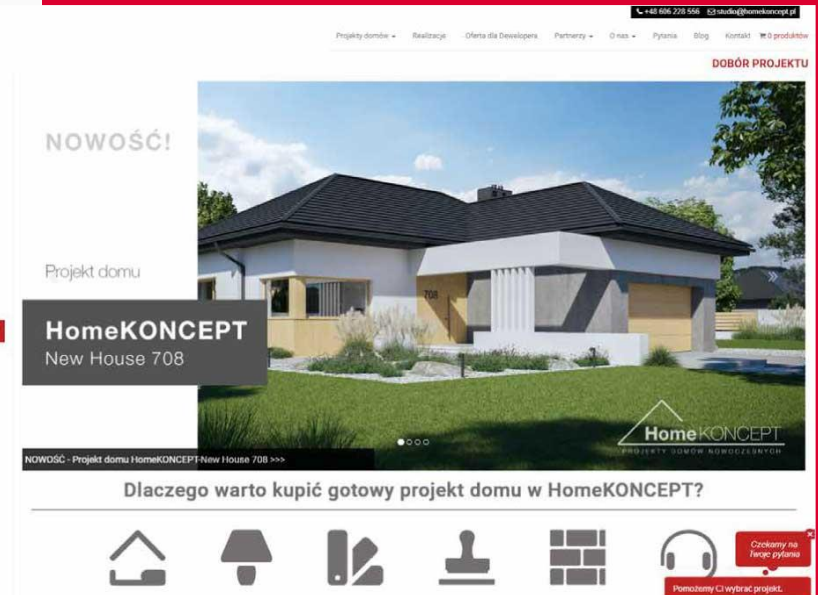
+48 606 228 556 studio@homekoncept.pl

Projekty domów Realizacje Oferta dla Dewelopera Partnerzy O nas Pytania Blog Kontakt 0 produktów

DOBÓR PROJEKTU

NOWOŚĆ!

Projekt domu

HomeKONCEPT
New House 708

708

HomeKONCEPT
PROJEKTY DOMÓW NOWOCZESNYCH

NOWOŚĆ - Projekt domu HomeKONCEPT-New House 708 >>>

Dlaczego warto kupić gotowy projekt domu w HomeKONCEPT?

Czekamy na Twoje pytania

Pomożemy Ci wybrać projekt.